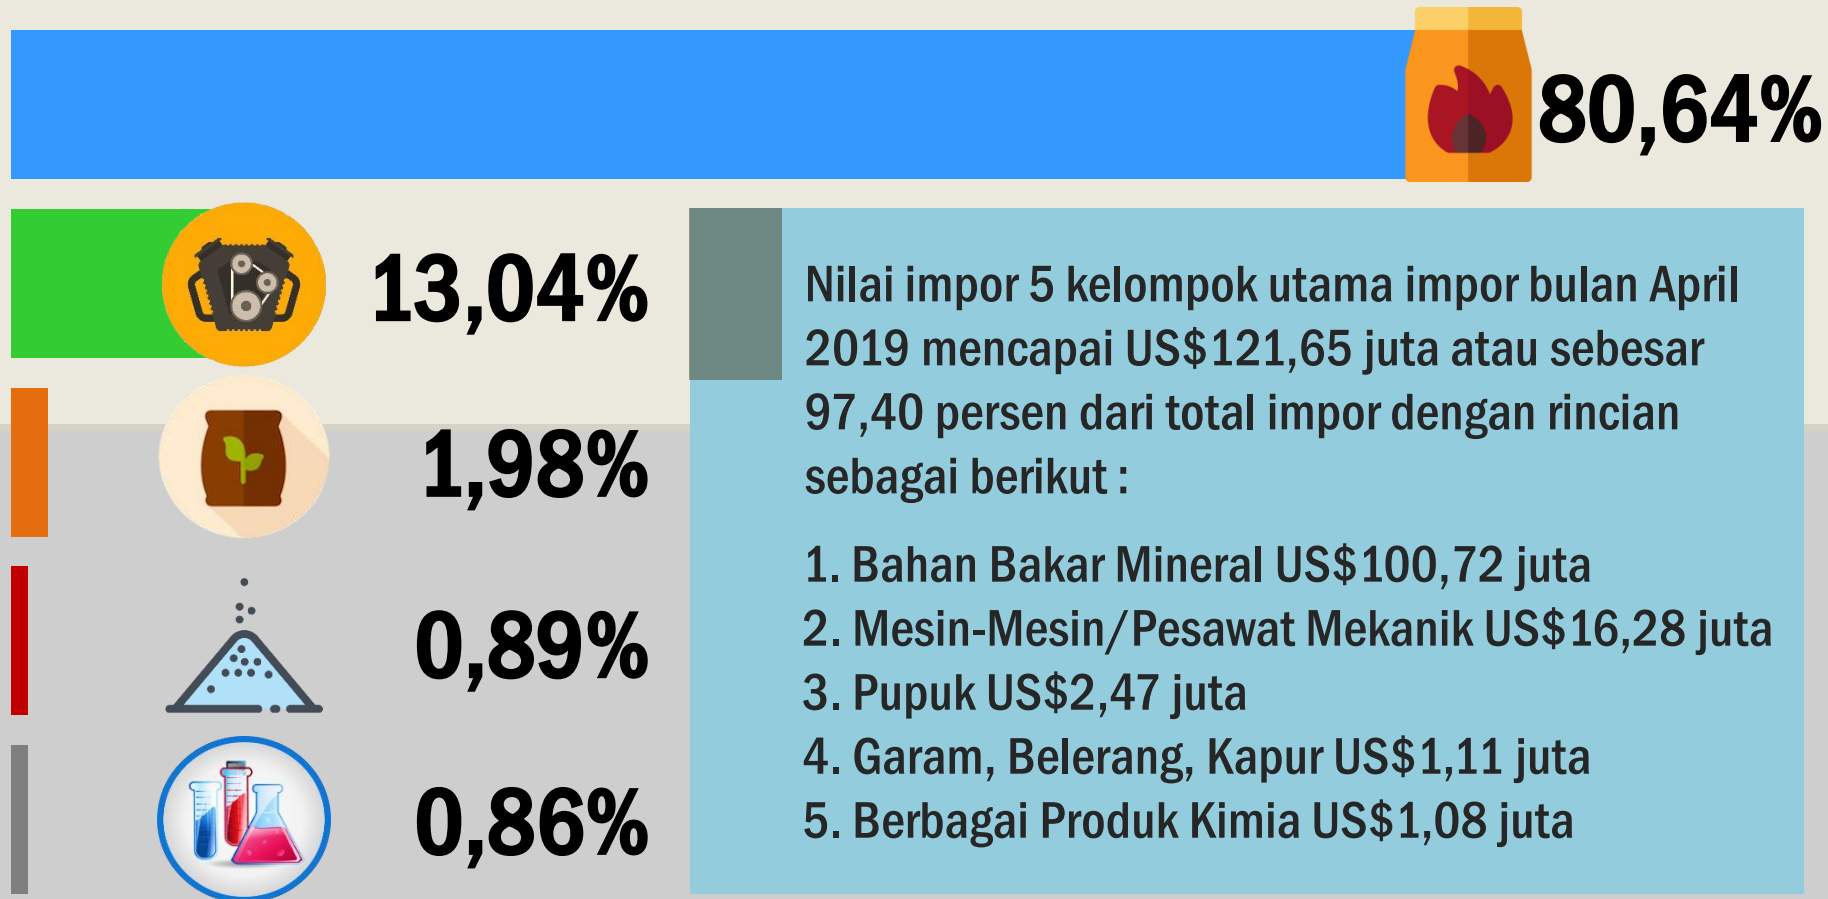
80,64%

13,04%

1,98%

0,89%

0,86%

Nilai impor 5 kelompok utama impor bulan April 2019 mencapai US$121,65 juta atau sebesar 97,40 persen dari total impor dengan rincian sebagai berikut :

1. Bahan Bakar Mineral US$100,72 juta
2. Mesin-Mesin/Pesawat Mekanik US$16,28 juta
3. Pupuk US$2,47 juta
4. Garam, Belerang, Kapur US$1,11 juta
5. Berbagai Produk Kimia US$1,08 juta